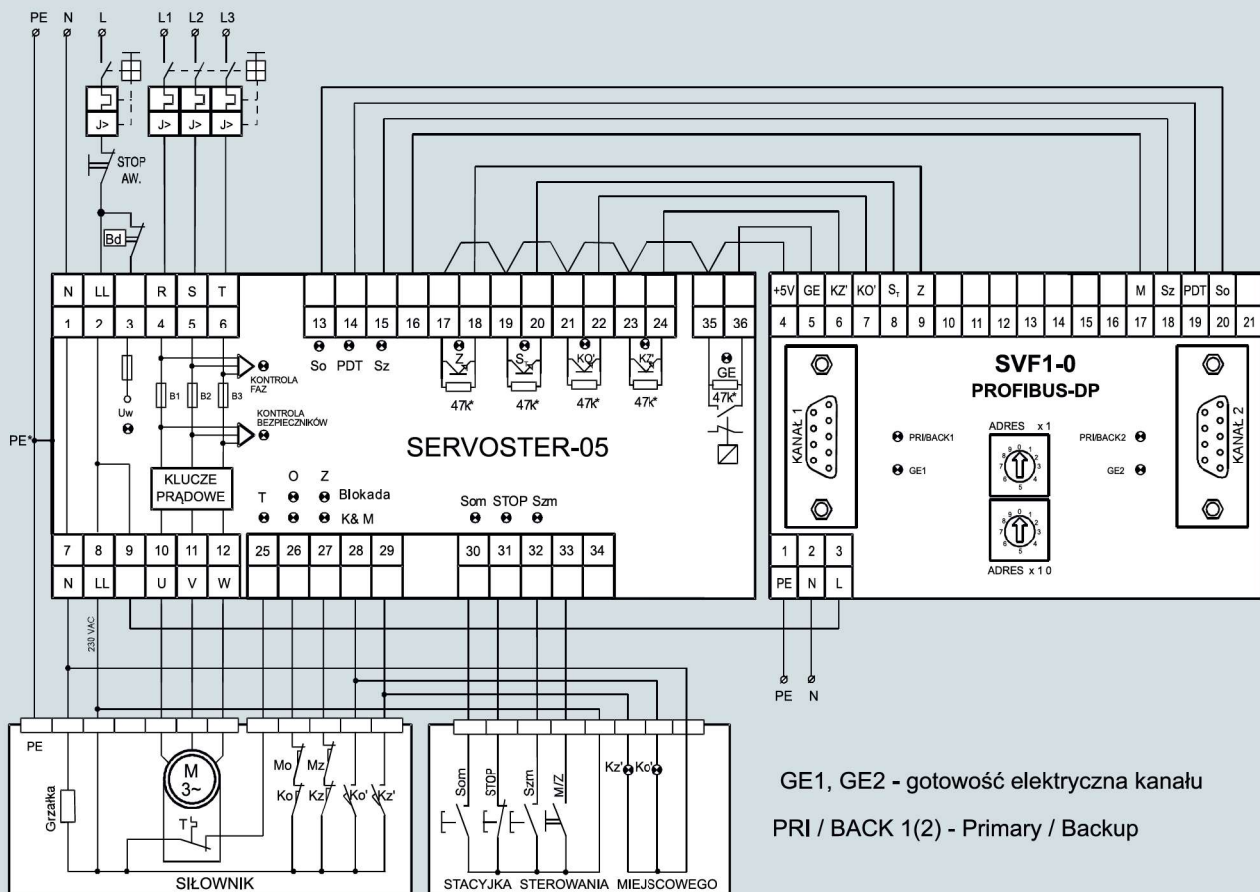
PE N L L1 L2 L3

STOP AW.

Bd

N LL R S T

1 2 3 4 5 6

Uw

B1 B2 B3

KONTROLA FAZ

KONTROLA BEZPIECZNIKÓW

KLUCZE PRĄDOWE

PE*

13 14 15 16 17 18 19 20 21 22 23 24 35 36

So PDT Sz

Z $S_T$ KO' KZ'

47k* 47k* 47k* 47k*

GE 47k*

SERVOSTER-05

T O Z Blokada

K& M

Som STOP Szm

7 8 9 10 11 12 25 26 27 28 29 30 31 32 33 34

N LL U V W

230 VAC

+5V GE KZ' KO' $S_T$ Z M Sz PDT So

4 5 6 7 8 9 10 11 12 13 14 15 16 17 18 19 20 21

SVF1-0

PROFIBUS-DP

KANAŁ 1

KANAŁ 2

PRI/BACK1

GE1

ADRES x 1

PRI/BACK2

GE2

ADRES x 1 0

1 2 3

PE N L

PE N

PE

Grzałka

M 3~

T

Mo Mz

Ko Kz Ko' Kz'

SIŁOWNIK

Som STOP Szm M/Z

Kz' Ko'

STACYJKA STEROWANIA MIEJSCOWEGO

GE1, GE2 - gotowość elektryczna kanału

PRI / BACK 1(2) - Primary / Backup